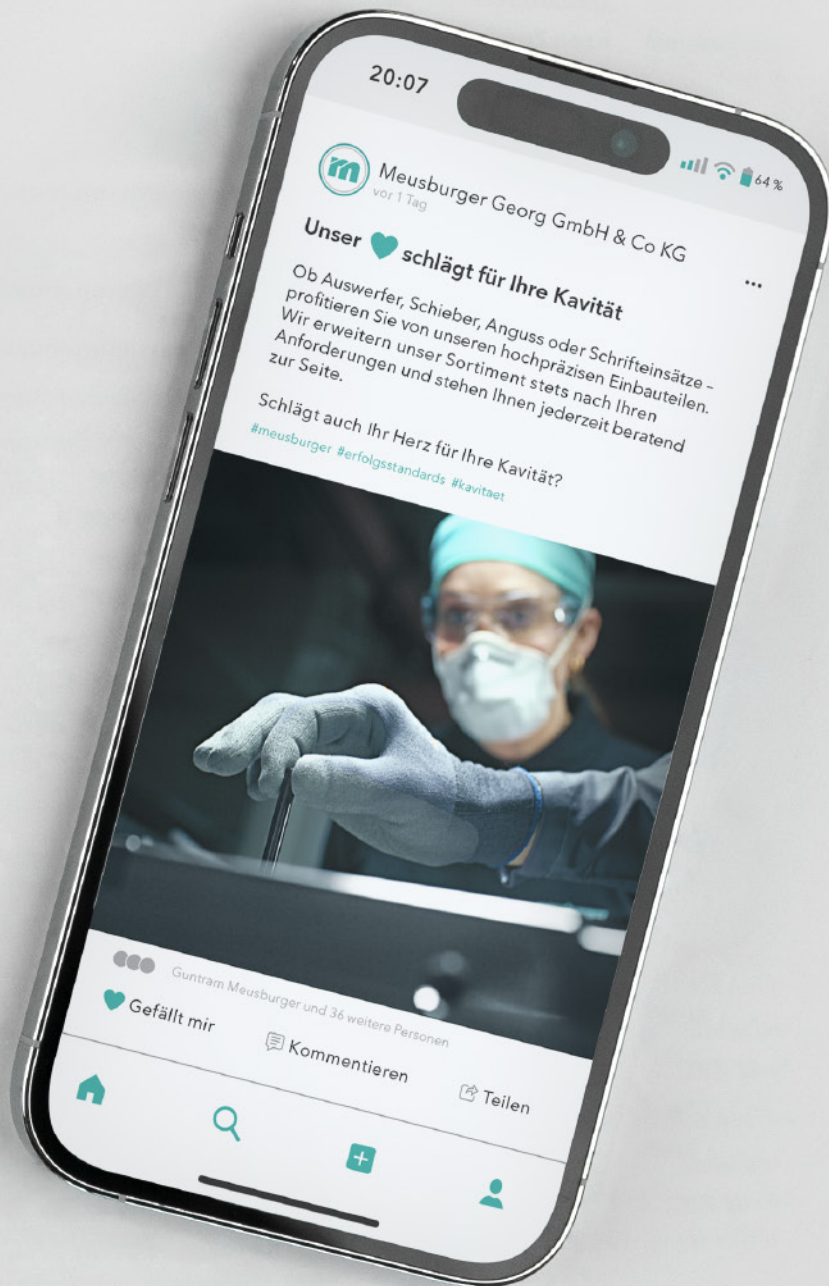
20:07

64 %

Meusburger Georg GmbH & Co KG
vor 1 Tag

...

Unser ♥ schlägt für Ihre Kavität

Ob Auswerfer, Schieber, Anguss oder Schrifteinsätze – profitieren Sie von unseren hochpräzisen Einbauteilen. Wir erweitern unser Sortiment stets nach Ihren Anforderungen und stehen Ihnen jederzeit beratend zur Seite.

Schlägt auch Ihr Herz für Ihre Kavität?

#meusburger #erfolgsstandards #kavitaet

Guntram Meusburger und 36 weitere Personen

Gefällt mir

Kommentieren

Teilen